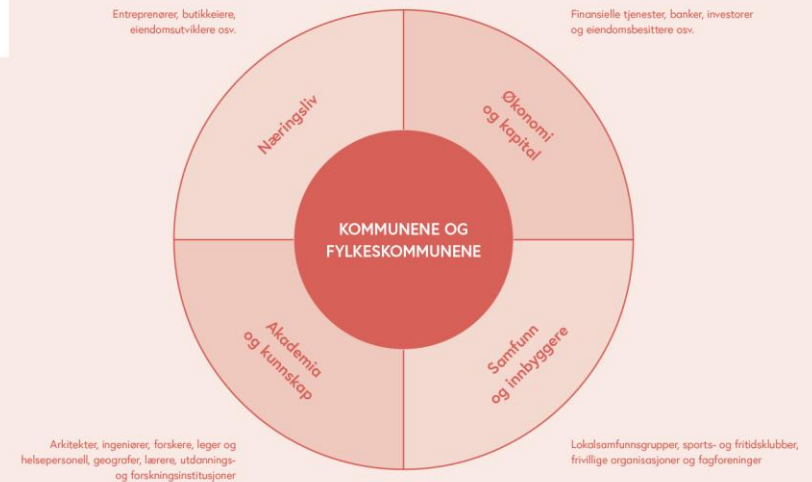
Entreprenører, butikkeiere, eiendomsutviklere osv.

Finansielle tjenester, banker, investorer og eiendomsbesittere osv.

Næringsliv

Økonomi og kapital

KOMMUNENE OG FYLKESKOMMUNENE

Akademia og kunnskap

Samfunn og innbyggere

Arkitekter, ingeniører, forskere, leger og helsepersonell, geografer, lærere, utdannings- og forskningsinstitusjoner

Lokalsamfunnsgrupper, sports- og fritidsklubber, frivillige organisasjoner og fagforeninger